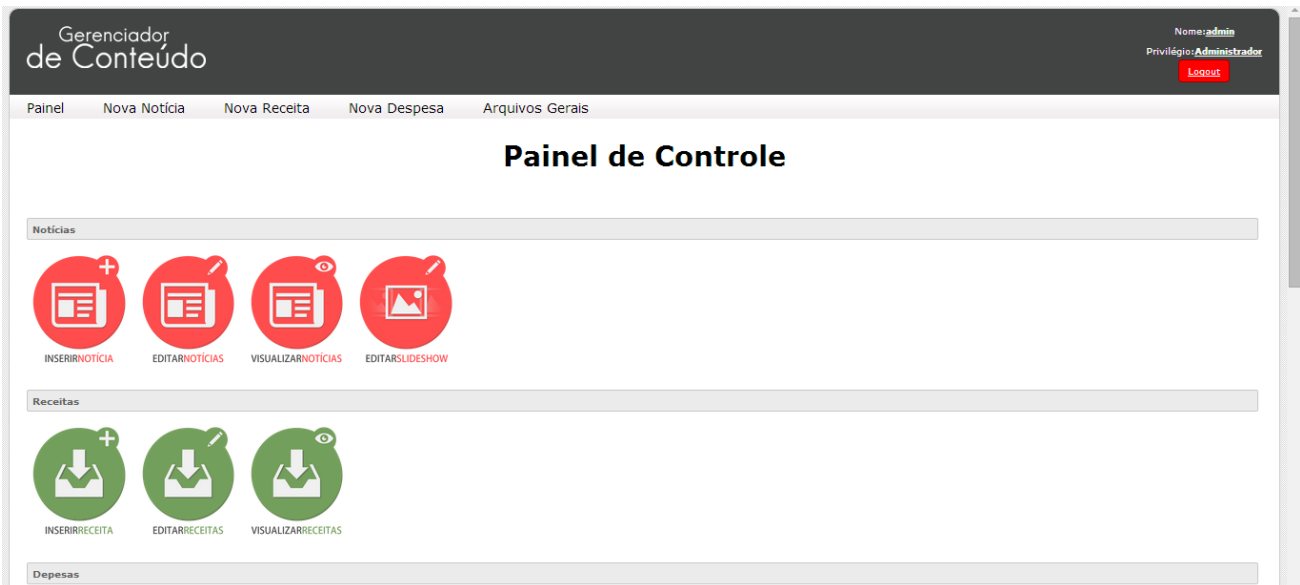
Gerenciador
de Conteúdo

Nome:admin
Privilégio:Administrador
Logout

Painel Nova Notícia Nova Receita Nova Despesa Arquivos Gerais

Painel de Controle

Notícias

INSERIRNOTÍCIA EDITARNOTÍCIAS VISUALIZARNOTÍCIAS EDITARSLIDESHOW

Receitas

INSERIRRECEITA EDITARRECEITAS VISUALIZARRECEITAS

Depesas